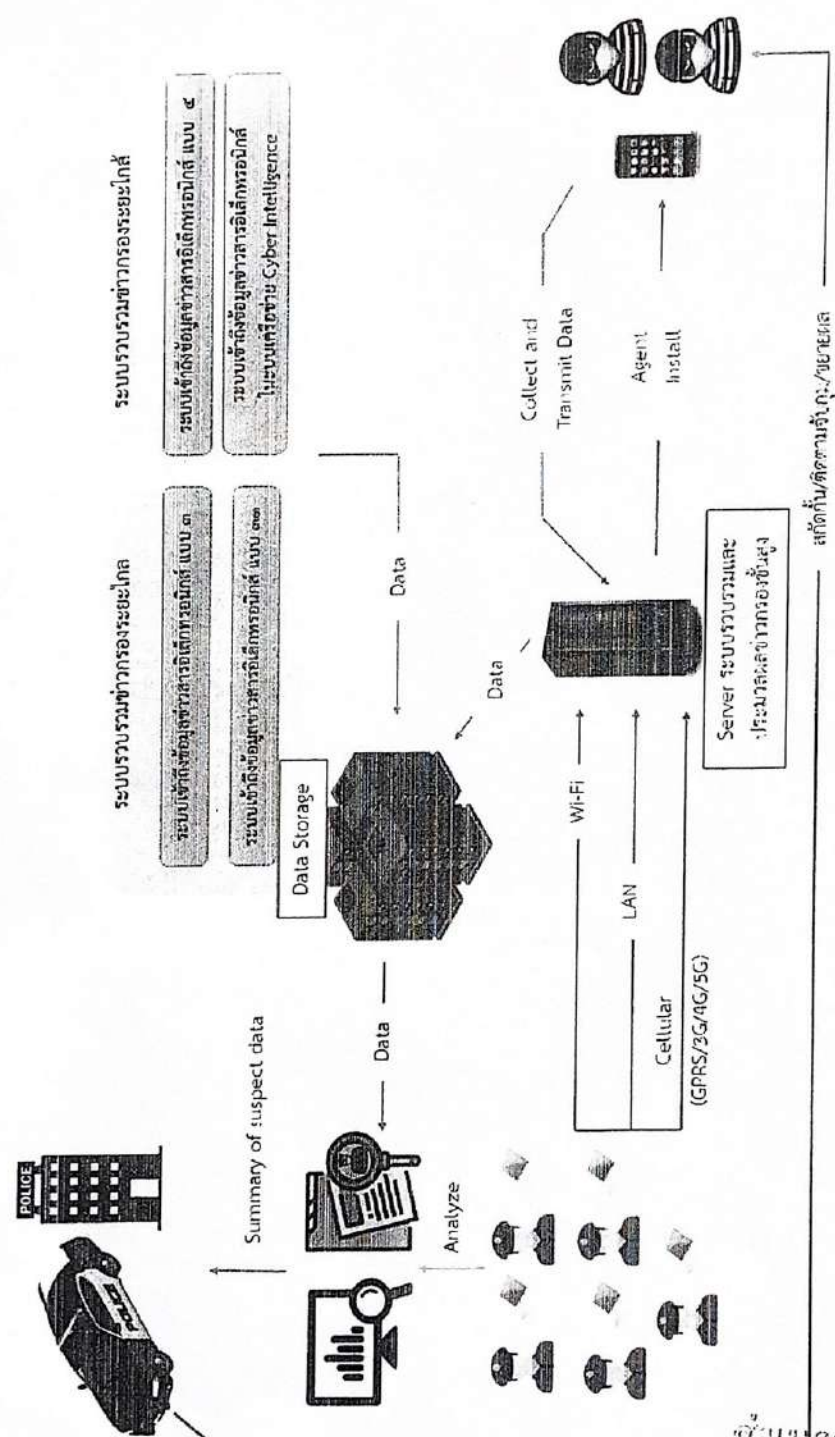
ระบบรวบรวมข่าวกรองระยะไกล

ระบบเข้าถึงข้อมูลข่าวสารอิเล็กทรอนิกส์ แบบ ๓

ระบบเข้าถึงข้อมูลข่าวสารอิเล็กทรอนิกส์ แบบ ๑๒

ระบบรวบรวมข่าวกรองระยะใกล้

ระบบเข้าถึงข้อมูลข่าวสารอิเล็กทรอนิกส์ แบบ ๔

ระบบเข้าถึงข้อมูลข่าวสารอิเล็กทรอนิกส์ ในระบบเครือข่าย Cyber Intelligence

Data

Data

Data Storage

Data

Collect and Transmit Data

Agent Install

Wi-Fi

LAN

Cellular (GPRS/3G/4G/5G)

Server ระบบรวบรวมและประมวลผลข่าวกรองขั้นสูง

Summary of suspect data

Analyze

POLICE

POLICE

สกัดกั้น/ติดตามจับกุม/ขยายผล

ที่มา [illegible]